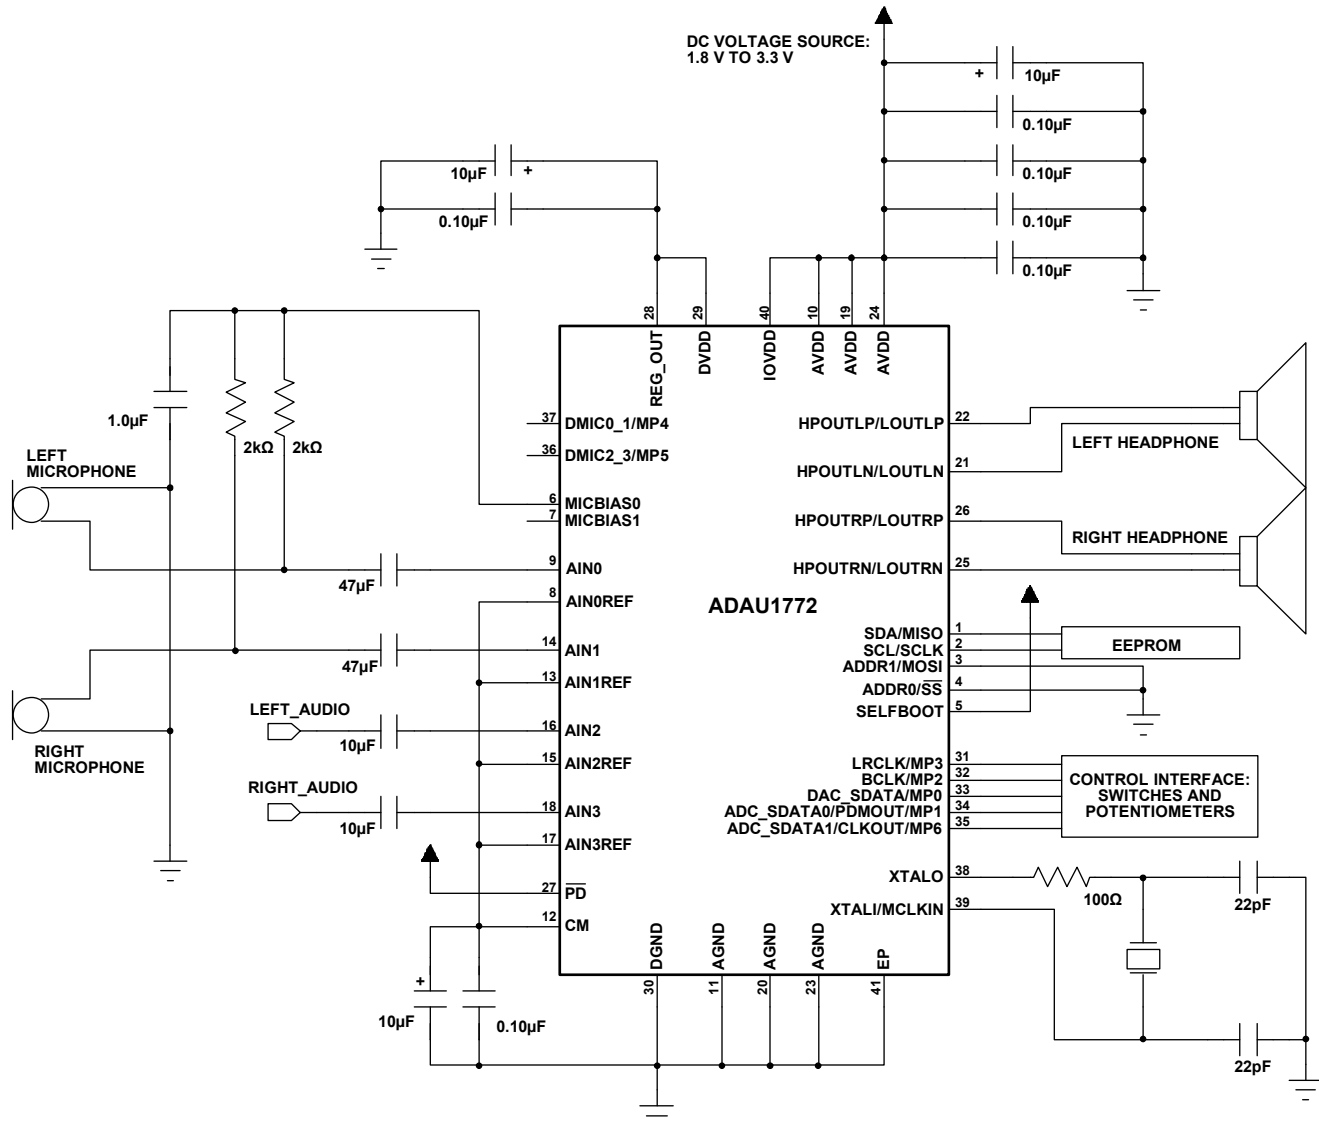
DC VOLTAGE SOURCE:
1.8 V TO 3.3 V

+ 10µF
0.10µF
0.10µF
0.10µF
0.10µF

10µF +
0.10µF

28 REG_OUT
29 DVDD
40 IOVDD
10 AVDD
19 AVDD
24 AVDD

1.0µF
2kΩ 2kΩ

LEFT MICROPHONE

RIGHT MICROPHONE

37 DMIC0_1/MP4
36 DMIC2_3/MP5
6 MICBIAS0
7 MICBIAS1
9 AIN0
47µF
8 AIN0REF
14 AIN1
47µF
13 AIN1REF
LEFT_AUDIO
16 AIN2
10µF
15 AIN2REF
RIGHT_AUDIO
18 AIN3
10µF
17 AIN3REF
27 $\overline{PD}$
12 CM

ADAU1772

HPOUTLP/LOUTLP 22
HPOUTLN/LOUTLN 21
LEFT HEADPHONE
HPOUTRP/LOUTRP 26
RIGHT HEADPHONE
HPOUTRN/LOUTRN 25

SDA/MISO 1
SCL/SCLK 2
EEPROM
ADDR1/MOSI 3
ADDR0/$\overline{SS}$ 4
SELFBOOT 5

LRCLK/MP3 31
BCLK/MP2 32
DAC_SDATA/MP0 33
ADC_SDATA0/$\overline{PD}$MOUT/MP1 34
ADC_SDATA1/CLKOUT/MP6 35

CONTROL INTERFACE: SWITCHES AND POTENTIOMETERS

XTALO 38
100Ω
22pF
XTALI/MCLKIN 39
22pF

DGND 30
AGND 11
AGND 20
AGND 23
EP 41

+ 10µF
0.10µF